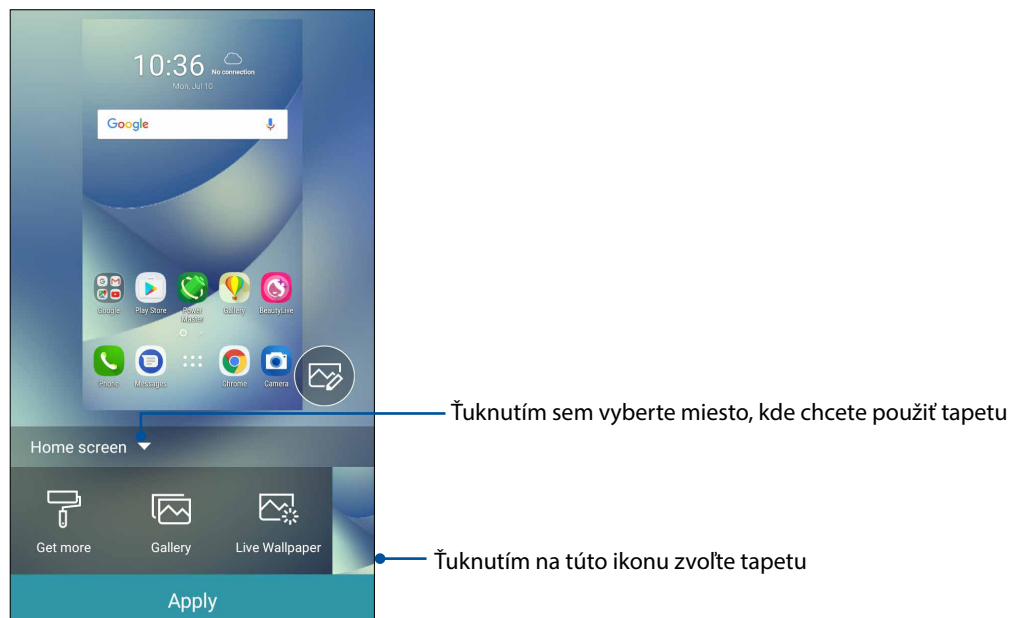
10:36 No connection
Mon, Jul 10

Google

Google
Play Store
Power Master
Gallery
BeautyLive

Phone
Messages
Chrome
Camera

Ťuknutím sem vyberte miesto, kde chcete použiť tapetu

Home screen

Get more
Gallery
Live Wallpaper

Ťuknutím na túto ikonu zvoľte tapetu

Apply